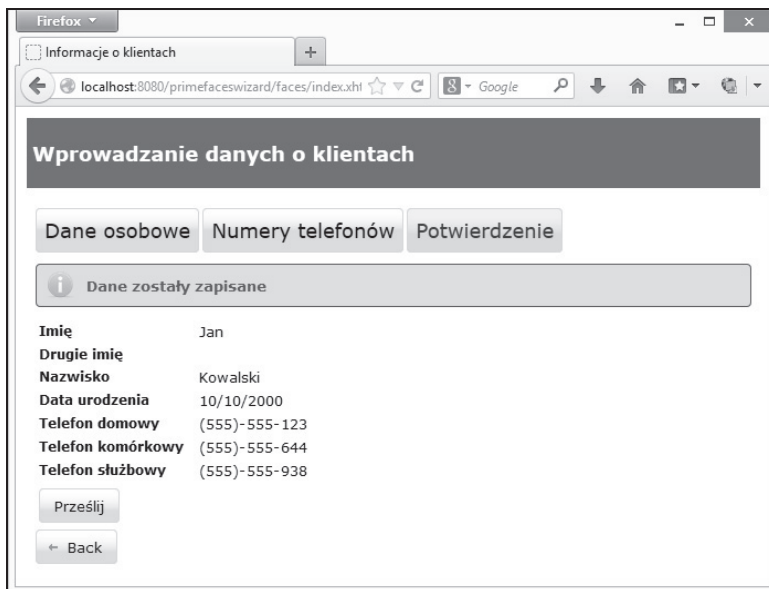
Firefox

Informacje o klientach

+

localhost:8080/primefaceswizard/faces/index.xht

Google

Wprowadzanie danych o klientach

Dane osobowe Numery telefonów Potwierdzenie

Dane zostały zapisane

| | |
|---|---|
| Imię | Jan |
| Drugie imię | |
| Nazwisko | Kowalski |
| Data urodzenia | 10/10/2000 |
| Telefon domowy | (555)-555-123 |
| Telefon komórkowy | (555)-555-644 |
| Telefon służbowy | (555)-555-938 |

Prześlij

← Back